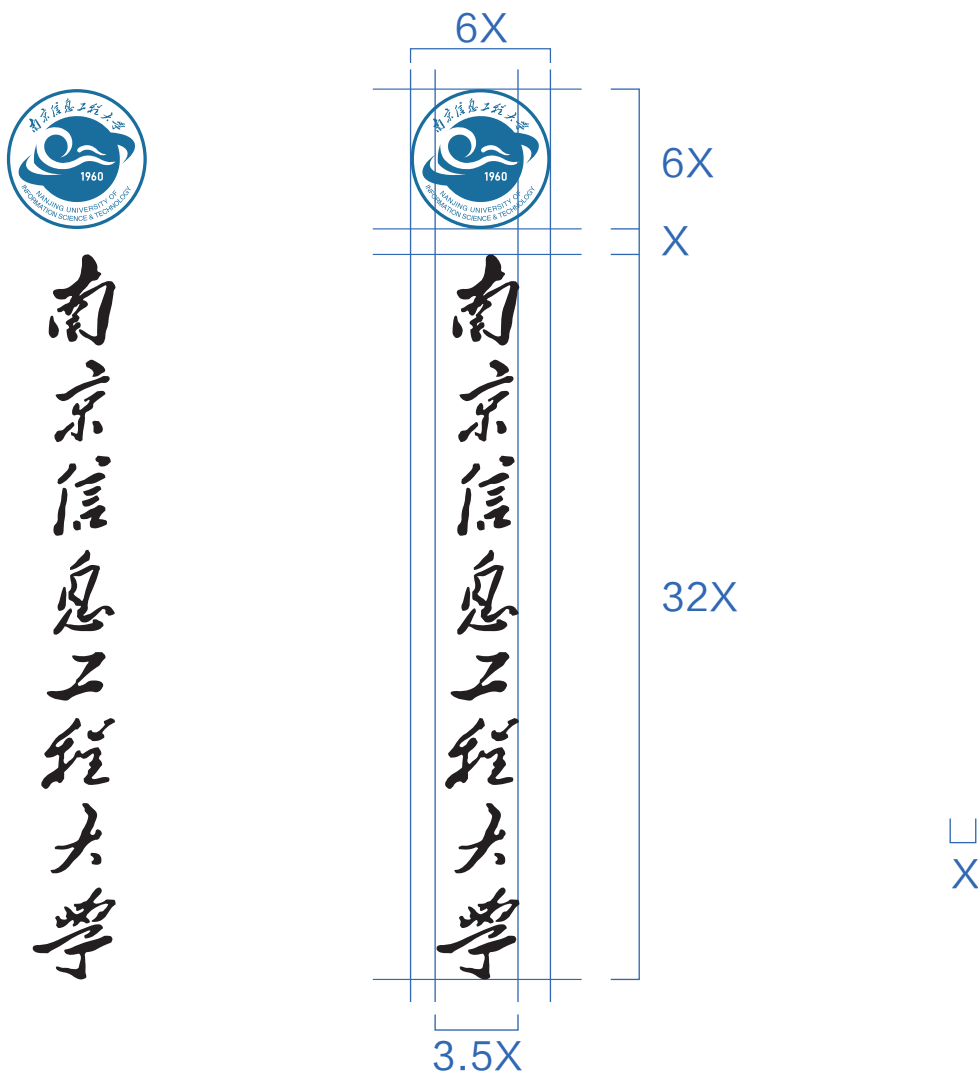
南京信息工程大学
1960
NANJING UNIVERSITY OF INFORMATION SCIENCE & TECHNOLOGY
南京信息工程大学

6X
南京信息工程大学
1960
NANJING UNIVERSITY OF INFORMATION SCIENCE & TECHNOLOGY
南京信息工程大学
3.5X

6X
X
32X

X